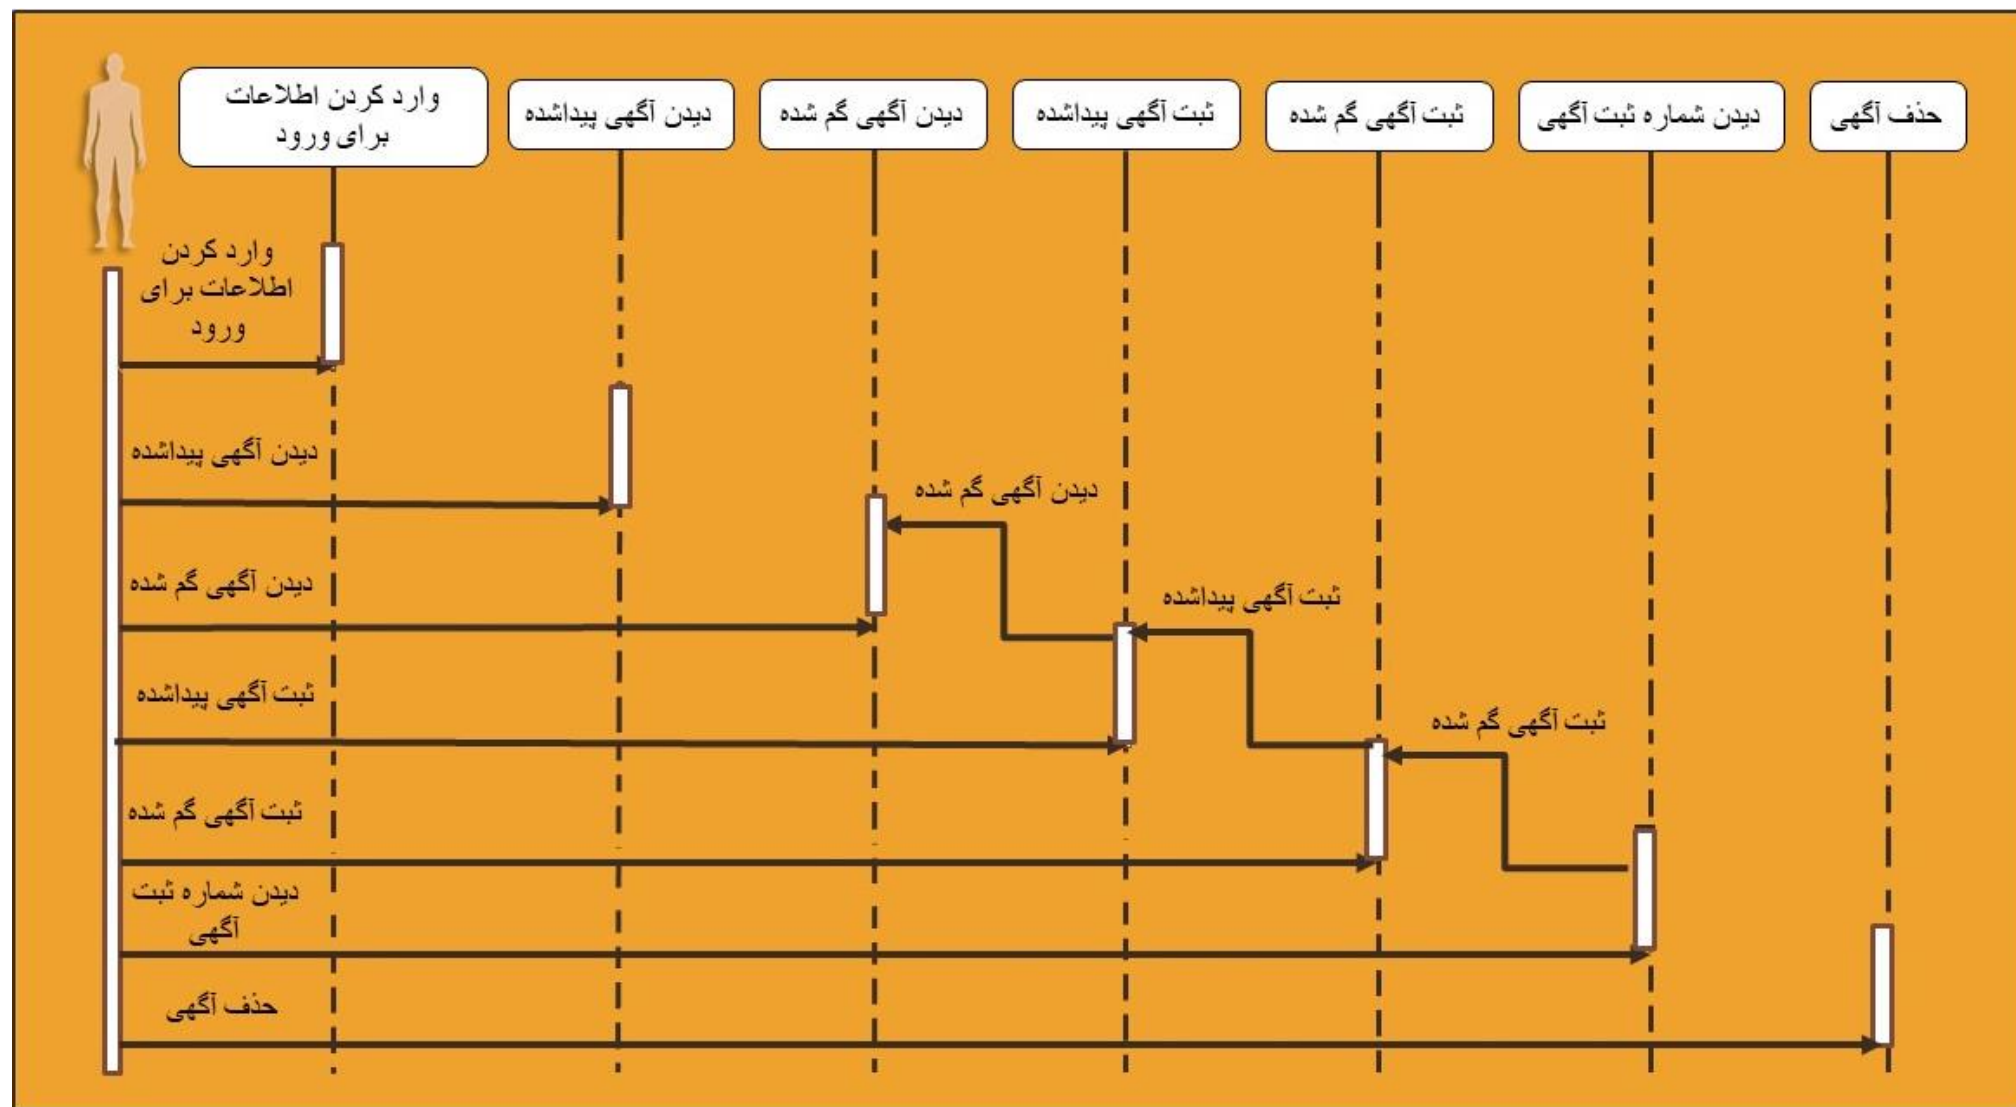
وارد کردن اطلاعات برای ورود

دیدن آگهی پیداشده

دیدن آگهی گم شده

ثبت آگهی پیداشده

ثبت آگهی گم شده

دیدن شماره ثبت آگهی

حذف آگهی

وارد کردن اطلاعات برای ورود

دیدن آگهی پیداشده

دیدن آگهی گم شده

دیدن آگهی گم شده

ثبت آگهی پیداشده

ثبت آگهی پیداشده

ثبت آگهی گم شده

ثبت آگهی گم شده

دیدن شماره ثبت آگهی

حذف آگهی